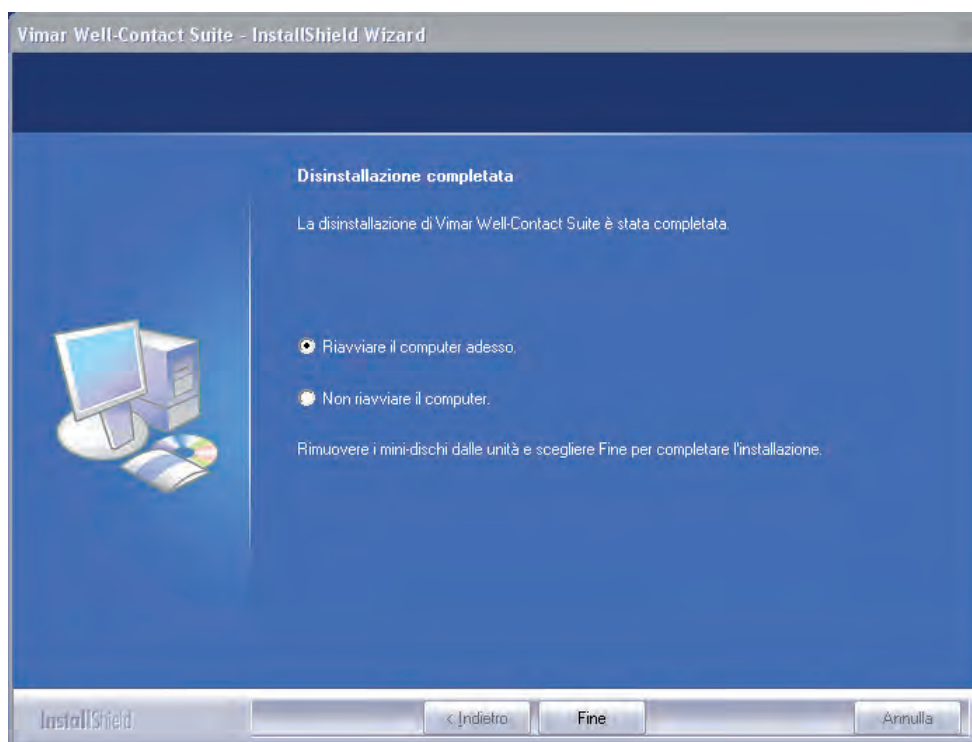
Vimar Well-Contact Suite - InstallShield Wizard

Disinstallazione completata

La disinstallazione di Vimar Well-Contact Suite è stata completata.

Riavviare il computer adesso.

Non riavviare il computer.

Rimuovere i mini-dischi dalle unità e scegliere Fine per completare l'installazione.

InstallShield

< Indietro

Fine

Annulla